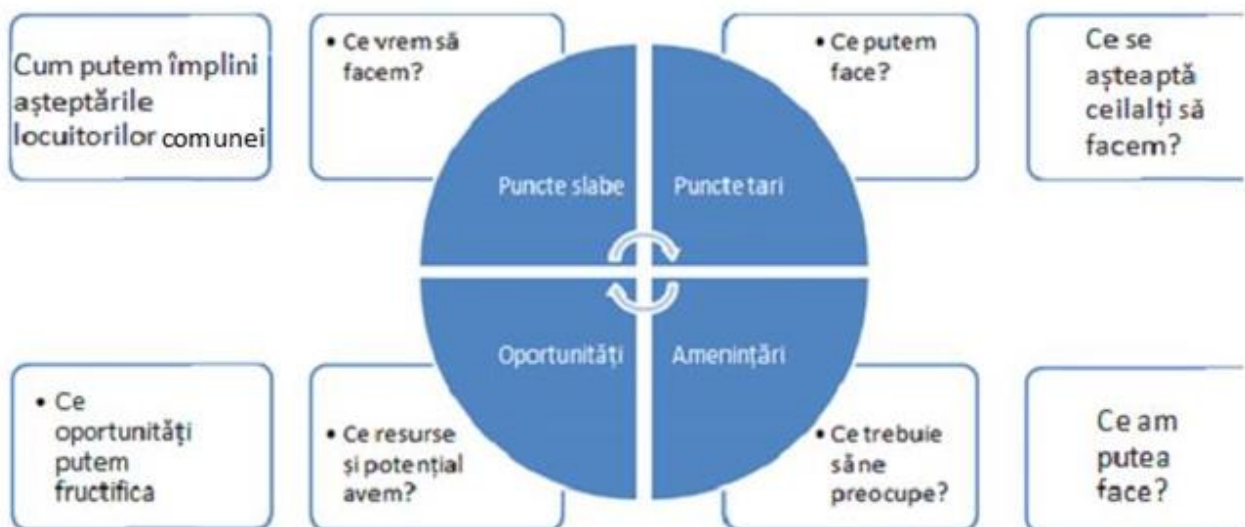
Cum putem împlini așteptările locuitorilor comunei

• Ce vrem să facem?

• Ce putem face?

Ce se așteaptă ceilalți să facem?

Puncte slabe

Puncte tari

Oportunități

Amenințări

• Ce oportunități putem fructifica

• Ce resurse și potențial avem?

• Ce trebuie să ne preocupe?

Ce am putea face?